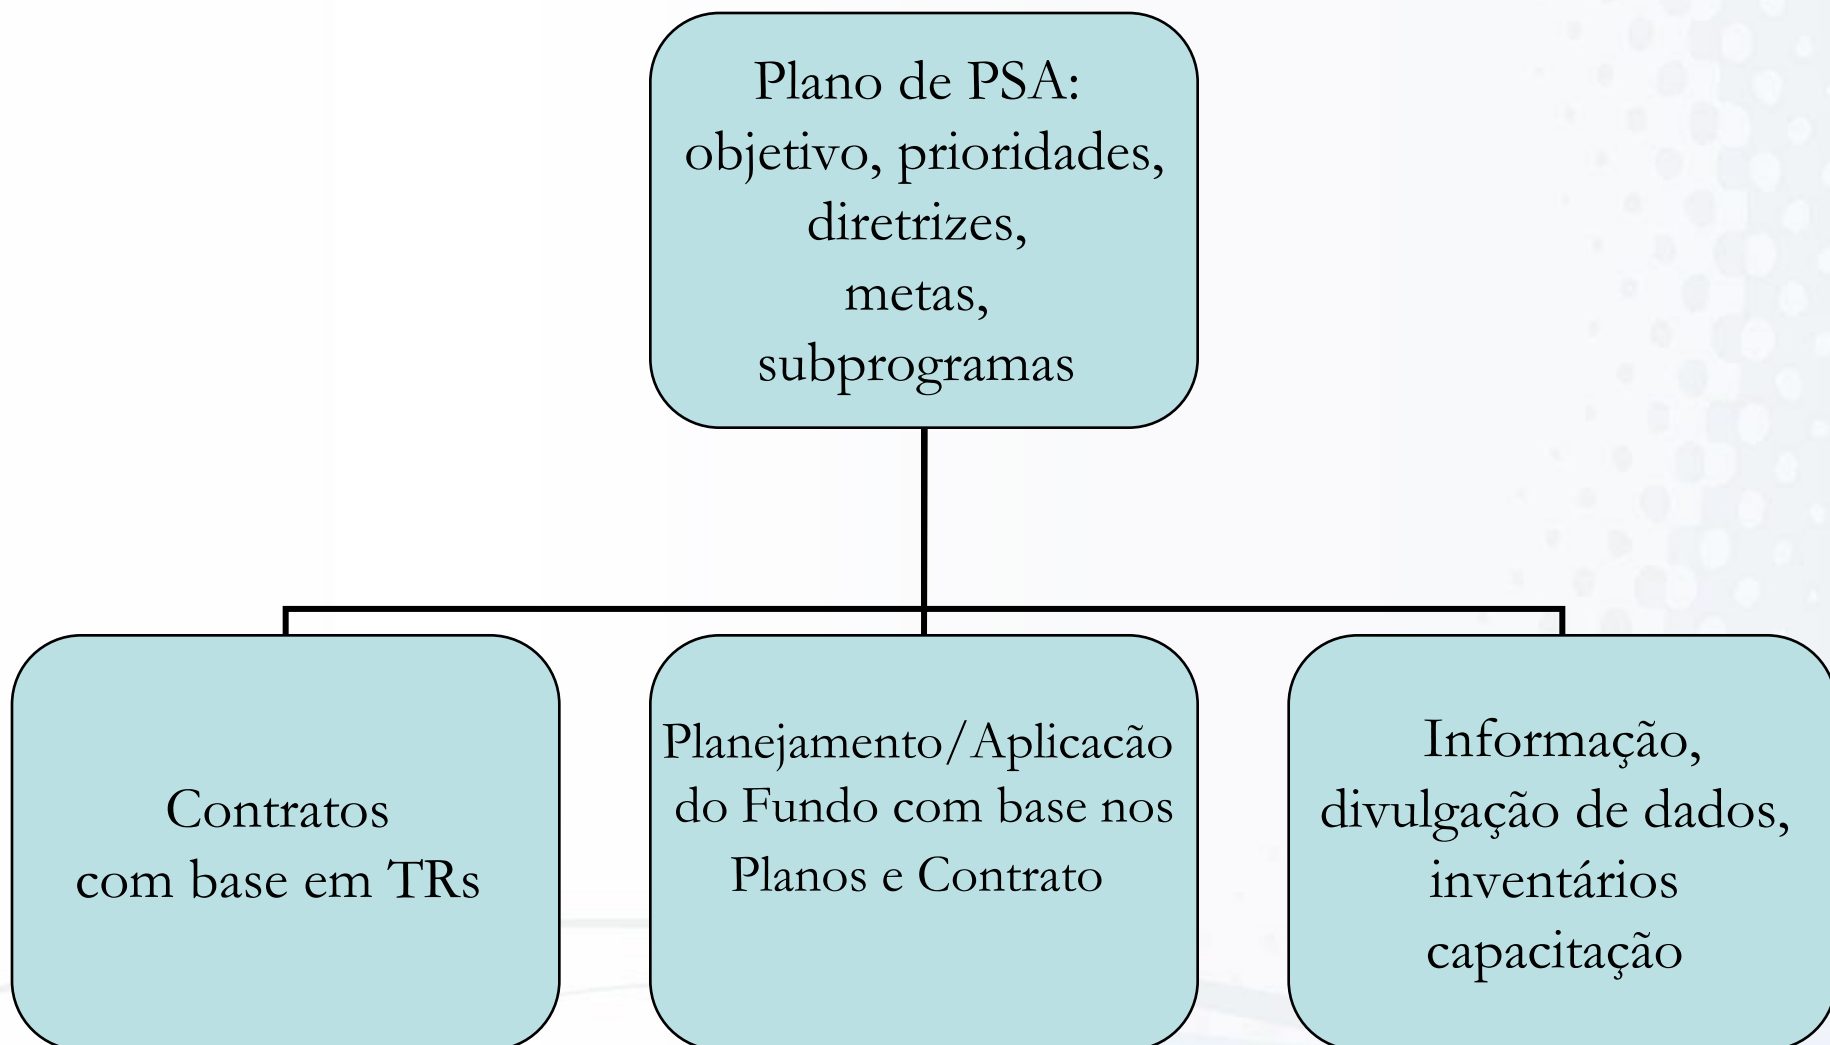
Plano de PSA: objetivo, prioridades, diretrizes, metas, subprogramas

Contratos com base em TRs

Planejamento/Aplicacão do Fundo com base nos Planos e Contrato

Informação, divulgação de dados, inventários capacitação